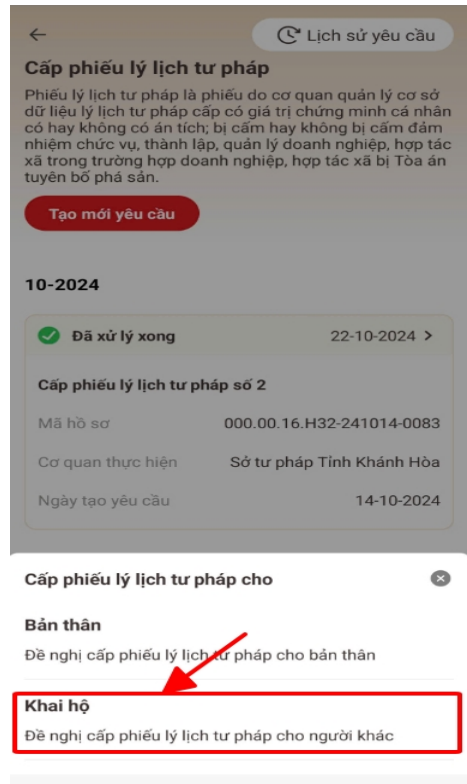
Lịch sử yêu cầu

Cấp phiếu lý lịch tư pháp

Phiếu lý lịch tư pháp là phiếu do cơ quan quản lý cơ sở dữ liệu lý lịch tư pháp cấp có giá trị chứng minh cá nhân có hay không có án tích; bị cấm hay không bị cấm đảm nhiệm chức vụ, thành lập, quản lý doanh nghiệp, hợp tác xã trong trường hợp doanh nghiệp, hợp tác xã bị Tòa án tuyên bố phá sản.

Tạo mới yêu cầu

10-2024

Đã xử lý xong 22-10-2024 >

Cấp phiếu lý lịch tư pháp số 2

Mã hồ sơ 000.00.16.H32-241014-0083

Cơ quan thực hiện Sở tư pháp Tỉnh Khánh Hòa

Ngày tạo yêu cầu 14-10-2024

Cấp phiếu lý lịch tư pháp cho

Bản thân

Đề nghị cấp phiếu lý lịch tư pháp cho bản thân

Khai hộ

Đề nghị cấp phiếu lý lịch tư pháp cho người khác